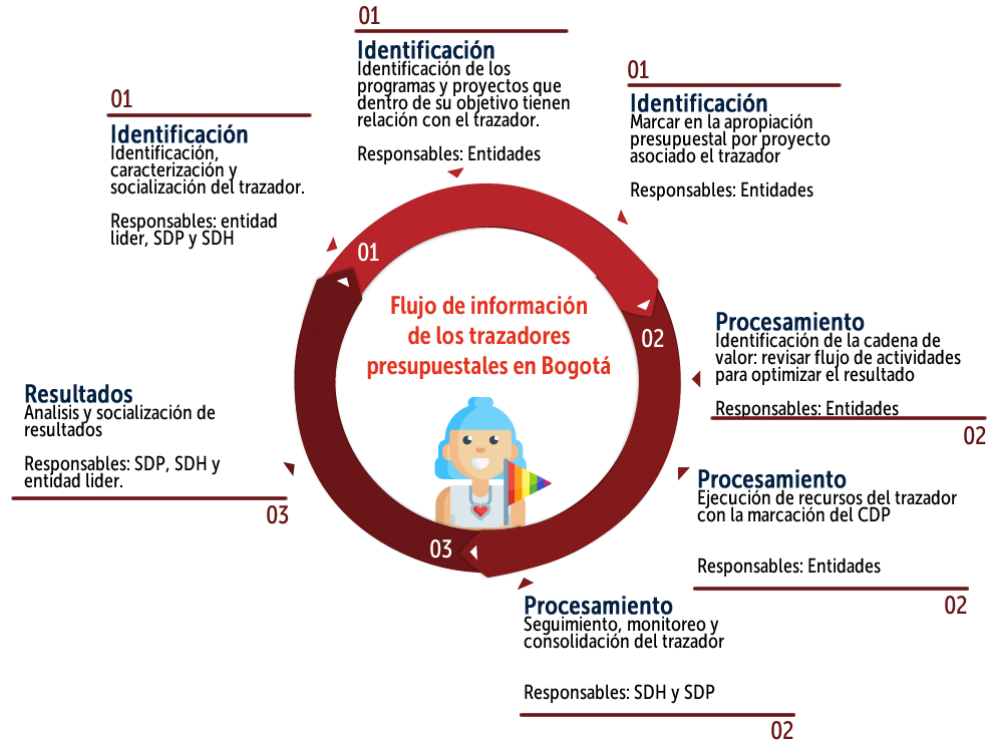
01

Identificación
Identificación de los programas y proyectos que dentro de su objetivo tienen relación con el trazador.

Responsables: Entidades

01

Identificación
Marcar en la apropiación presupuestal por proyecto asociado el trazador

Responsables: Entidades

01

Identificación
Identificación, caracterización y socialización del trazador.

Responsables: entidad lider, SDP y SDH

01

Flujo de información de los trazadores presupuestales en Bogotá

02

Procesamiento
Identificación de la cadena de valor: revisar flujo de actividades para optimizar el resultado

Responsables: Entidades

02

Resultados
Analisis y socialización de resultados

Responsables: SDP, SDH y entidad lider.

03

Procesamiento
Ejecución de recursos del trazador con la marcación del CDP

Responsables: Entidades

02

03

Procesamiento
Seguimiento, monitoreo y consolidación del trazador

Responsables: SDH y SDP

02